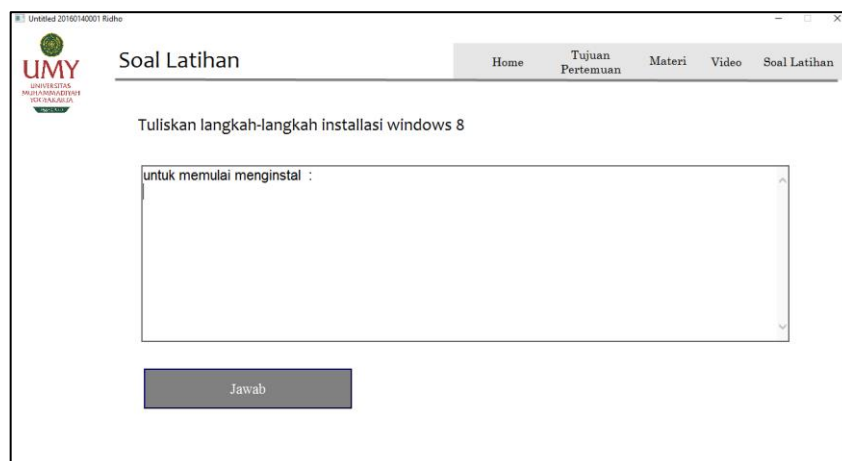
Untitled 20160140001 Ridho

UMY
UNIVERSITAS MUHAMMADIYAH YOGYAKARTA

Soal Latihan

Home
Tujuan Pertemuan
Materi
Video
Soal Latihan

Tuliskan langkah-langkah installasi windows 8

untuk memulai menginstal :

Jawab